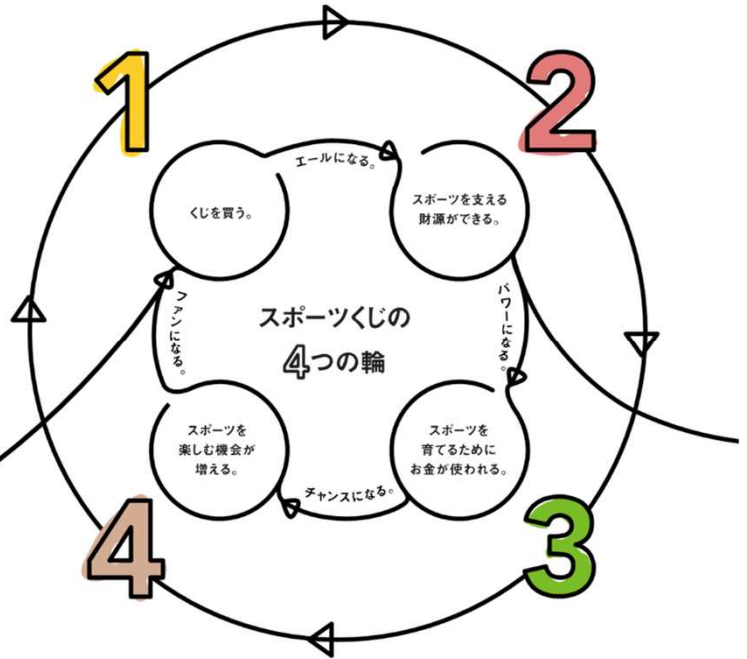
1

2

スポーツくじの4つの輪

くじを買う。

エールになる。

スポーツを支える財源ができる。

パワーになる。

スポーツを育てるためにお金が使われる。

3

チャンスになる。

スポーツを楽しむ機会が増える。

4

ファンになる。